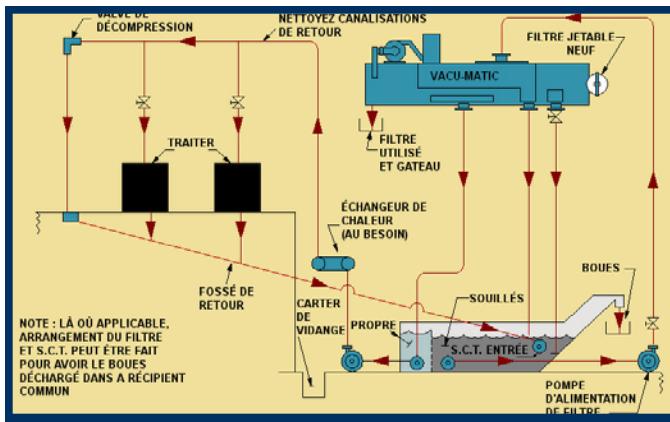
VALVE DE DÉCOMPRESSION

NETTOYEZ CANALISATIONS DE RETOUR

FILTRE JETABLE NEUF

VACU-MATIC

FILTRE UTILISÉ ET GATEAU

TRAITER

ÉCHANGEUR DE CHALEUR (AU BESOIN)

BOUES

FOSSÉ DE RETOUR

SOUILLÉS

CARTER DE VIDANGE

PROPRE

S.C.T. ENTRÉE

NOTE : LÀ OÙ APPLICABLE, ARRANGEMENT DU FILTRE ET S.C.T. PEUT ÊTRE FAIT POUR AVOIR LE BOUES DÉCHARGÉ DANS A RÉCIPIENT COMMUN

POMPE D'ALIMENTATION DE FILTRE